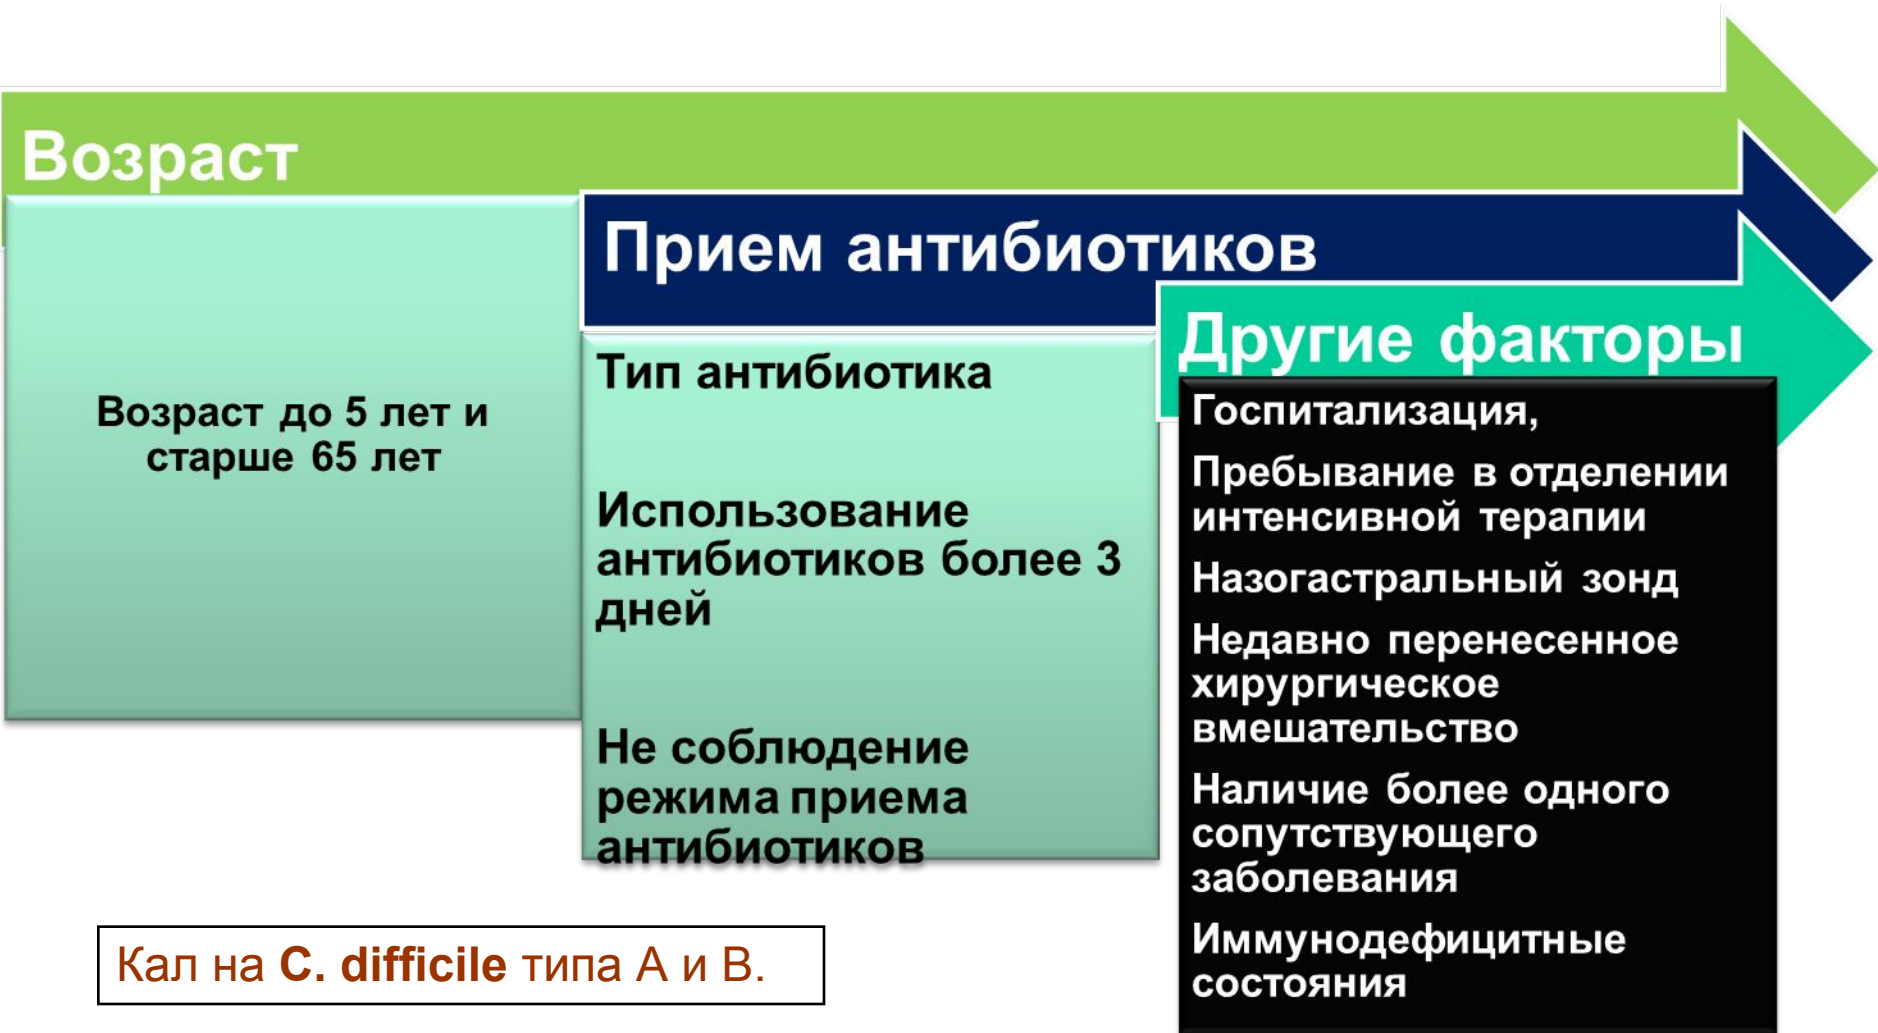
Возраст

Возраст до 5 лет и старше 65 лет

Прием антибиотиков

Тип антибиотика

Использование антибиотиков более 3 дней

Не соблюдение режима приема антибиотиков

Другие факторы

Госпитализация,

Пребывание в отделении интенсивной терапии

Назогастральный зонд

Недавно перенесенное хирургическое вмешательство

Наличие более одного сопутствующего заболевания

Иммунодефицитные состояния

Кал на **C. difficile** типа А и В.